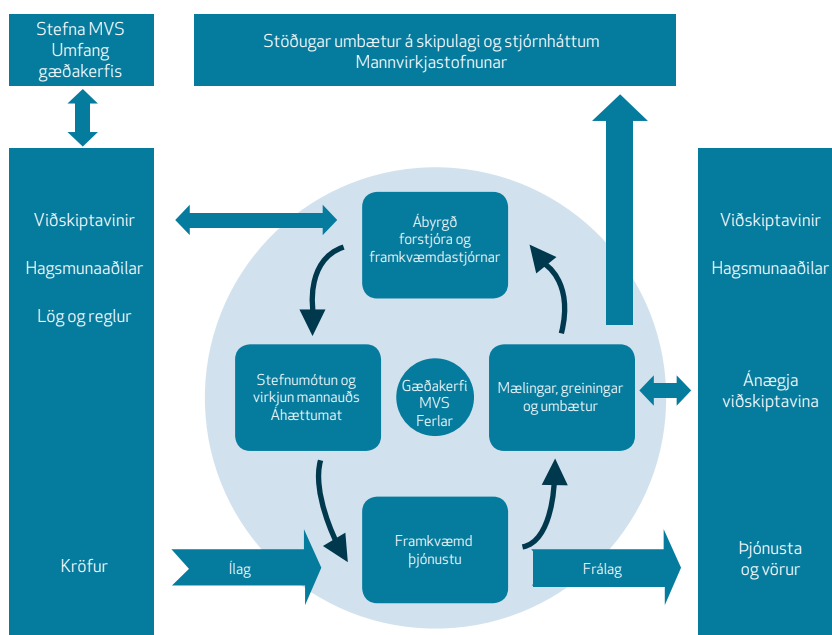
Stefna MVS
Umfang
gæðakerfis

Stöðugar umbætur á skipulagi og stjórnháttum
Mannvirkjastofnunar

Viðskiptavinir

Hagsmunaaðilar

Lög og reglur

Ábyrgð
forstjóra og
framkvæmdastjórnar

Stefnumótun og
virkjun mannauðs
Áhættumat

Gæðakerfi
MVS
Ferlar

Mælingar, greiningar
og umbætur

Framkvæmd
þjónustu

Kröfur

Ílag

Frálag

Viðskiptavinir

Hagsmunaaðilar

Ánægja
viðskiptavina

Þjónusta
og vörur